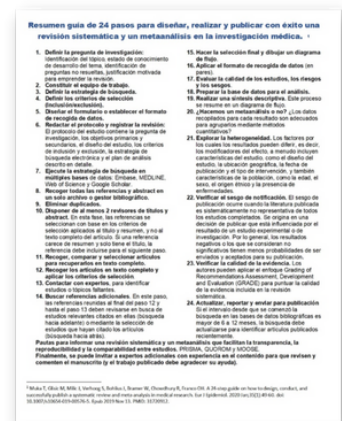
Resumen guía de 24 pasos para diseñar, realizar y publicar con éxito una revisión sistemática y un metaanálisis en la investigación médica. ¹

1. Definir la pregunta de investigación: Identificación del tópico, estado de conocimiento de desarrollo del tema, identificación de preguntas no resueltas, justificación motivada para emprender la revisión.
2. Constituir el equipo de trabajo.
3. Definir la estrategia de búsqueda.
4. Definir los criterios de selección (inclusión/exclusión).
5. Diseñar el formulario o establecer el formato de recogida de datos.
6. Redactar el protocolo y registrar la revisión: El protocolo del estudio contiene la pregunta de investigación, los objetivos primarios y secundarios, el diseño del estudio, los criterios de inclusión y exclusión, la estrategia de búsqueda electrónica y el plan de análisis descrito en detalle.
7. Ejecutar la estrategia de búsqueda en múltiples bases de datos. Embase, MEDLINE, Web of Science y Google Scholar.
8. Recoger todas las referencias y abstract en un solo archivo o gestor bibliográfico.
9. Eliminar duplicados.
10. Disponer de al menos 2 evaluadores de títulos y abstract. En esta fase, las referencias se seleccionan con base en los criterios de selección aplicados al título y resumen, y no al texto completo del artículo. Si una referencia carece de resumen y solo tiene el título, la referencia debe incluirse para el siguiente paso.
11. Recoger, comparar y seleccionar artículos para recuperarlos en texto completo.
12. Recoger los artículos en texto completo y aplicar los criterios de selección.
13. Contactar con expertos, para identificar estudios o tópicos faltantes.
14. Buscar referencias adicionales. En este paso, las referencias reunidas al final del paso 12 y hasta el paso 13 deben revisarse en busca de estudios relevantes citados en ellas (búsqueda hacia adelante) o mediante la selección de estudios que hayan citado los artículos (búsqueda hacia atrás).
15. Hacer la selección final y dibujar un diagrama de flujo.
16. Aplicar el formato de recogida de datos (en pares).
17. Evaluar la calidad de los estudios, los riesgos y los sesgos.
18. Preparar la base de datos para el análisis.
19. Realizar una síntesis descriptiva. Este proceso se resume en un diagrama de flujo.
20. ¿Hacemos un metaanálisis o no? ¿Los datos recopilados para cada resultado son adecuados para ser agrupados mediante métodos cuantitativos?
21. Explorar la heterogeneidad. Los factores por los cuales los resultados pueden diferir, es decir, las modificaciones del efecto, a menudo incluyen características del estudio, como el diseño del estudio, la ubicación geográfica, la fecha de publicación y el tipo de intervención, y también características de la población, como la edad, el sexo, el origen étnico y la presencia de enfermedades.
22. Verificar el sesgo de notificación. El sesgo de publicación ocurre cuando la literatura publicada es sistemáticamente no representativa de todos los estudios completados. Se origina en una decisión de publicar que está influenciada por el resultado de un estudio experimental o de investigación. Por lo general, los resultados negativos o los que se consideran no significativos tienen menos probabilidades de ser enviados y aceptados para su publicación.
23. Verificar la calidad de la evidencia. Los autores pueden aplicar el enfoque Grading of Recommendations Assessment, Development and Evaluation (GRADE) para juzgar la calidad de la evidencia incluida en la revisión sistemática.
24. Actualizar, reportar y enviar para publicación. Si el intervalo desde que se comenzó la búsqueda en las bases de datos bibliográficas es mayor de 6 a 12 meses, la búsqueda debe actualizarse para incluir artículos publicados recientemente.

Pautas para informar una revisión sistemática y un metaanálisis que facilitan la transparencia, la reproducibilidad y la comparabilidad entre estudios. PRISMA, QUOROM y MOOSE.
Finalmente, se puede invitar a expertos adicionales con experiencia en el contenido para que revisen y comenten el manuscrito (y el trabajo publicado debe agradecer su ayuda).

¹ Muka T, Glisic M, Milic J, Verhoog S, Bohlius J, Bramer W, Chowdhury R, Franco OH. A 24-step guide on how to design, conduct, and successfully publish a systematic review and meta-analysis in medical research. Eur J Epidemiol. 2020 Jan;35(1):49-60. doi: 10.1007/s10654-019-00576-5. Epub 2019 Nov 13. PMID: 31720912.